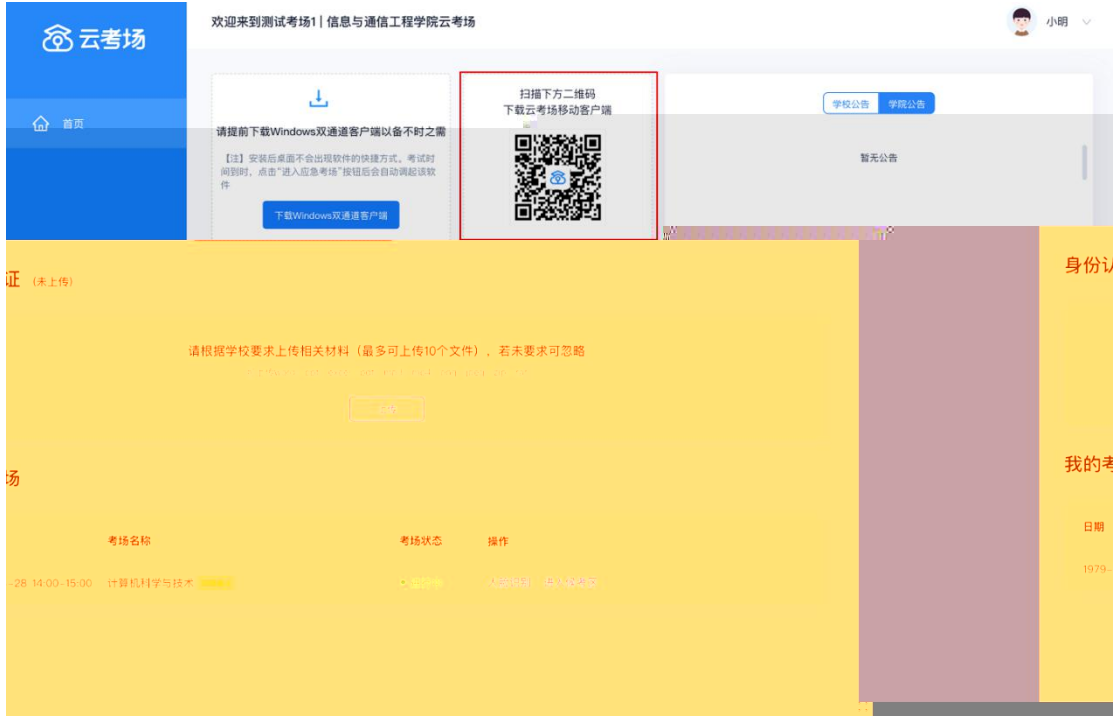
云考场

首页

欢迎来到测试考场1 | 信息与通信工程学院云考场

小明

请提前下载Windows双通道客户端以备不时之需

【注】安装后桌面不会出现软件的快捷方式。考试时间到时，点击"进入应急考场"按钮后会自动调起该软件

下载Windows双通道客户端

扫描下方二维码
下载云考场移动客户端

学校公告 学院公告

暂无公告

证 (未上传)

请根据学校要求上传相关材料（最多可上传10个文件），若未要求可忽略

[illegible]

场

考场名称 考场状态 操作

-28 14:00-15:00 计算机科学与技术 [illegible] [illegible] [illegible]

身份认

我的考

日期

1979-